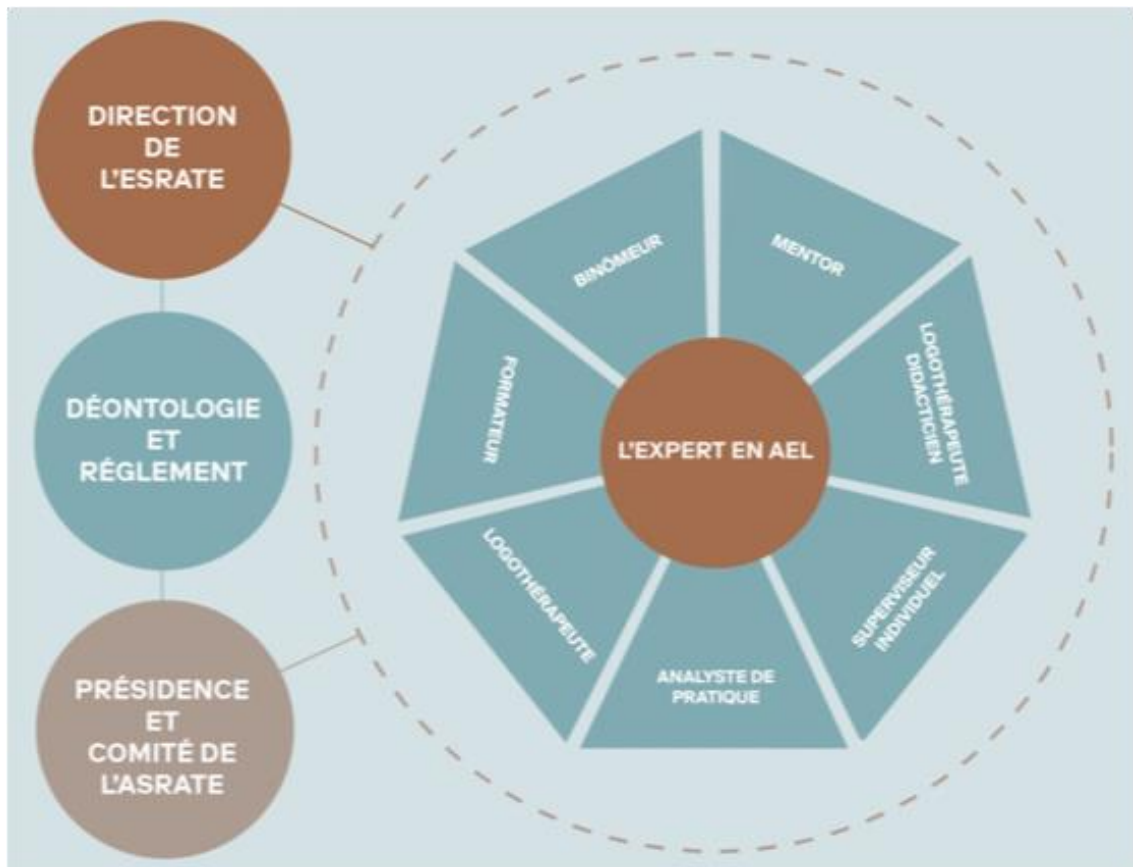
DIRECTION DE L'ESRATE

DÉONTOLOGIE ET RÉGLEMENT

PRÉSIDENCE ET COMITÉ DE L'ASRATE

BINÔMEUR

MENTOR

LOGOTHÉRAPEUTE DIDACTICIEN

SUPERVISEUR INDIVIDUEL

ANALYSTE DE PRATIQUE

LOGOTHÉRAPEUTE

FORMATEUR

L'EXPERT EN AEL